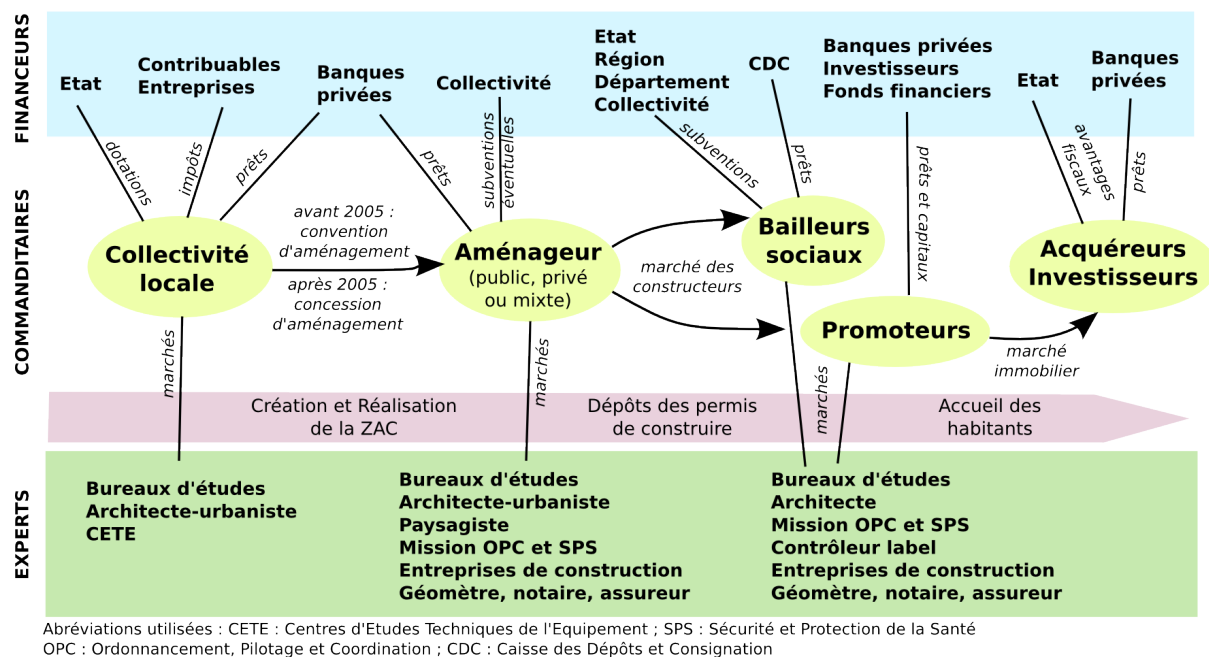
FINANCEURS

Etat

Contribuables
Entreprises

Banques privées

Collectivité

Etat
Région
Département
Collectivité

CDC

Banques privées
Investisseurs
Fonds financiers

Etat

Banques privées

dotations

impôts

prêts

prêts

subventions éventuelles

subventions

prêts

prêts et capitaux

avantages fiscaux

prêts

COMMANDITAIRES

Collectivité locale

avant 2005 : convention d'aménagement

après 2005 : concession d'aménagement

Aménageur
(public, privé ou mixte)

marché des constructeurs

Bailleurs sociaux

Promoteurs

marché immobilier

Acquéreurs Investisseurs

marchés

marchés

marchés

Création et Réalisation de la ZAC

Dépôts des permis de construire

Accueil des habitants

EXPERTS

Bureaux d'études
Architecte-urbaniste
CETE

Bureaux d'études
Architecte-urbaniste
Paysagiste
Mission OPC et SPS
Entreprises de construction
Géomètre, notaire, assureur

Bureaux d'études
Architecte
Mission OPC et SPS
Contrôleur label
Entreprises de construction
Géomètre, notaire, assureur

Abréviations utilisées : CETE : Centres d'Etudes Techniques de l'Equipement ; SPS : Sécurité et Protection de la Santé
OPC : Ordonnancement, Pilotage et Coordination ; CDC : Caisse des Dépôts et Consignation